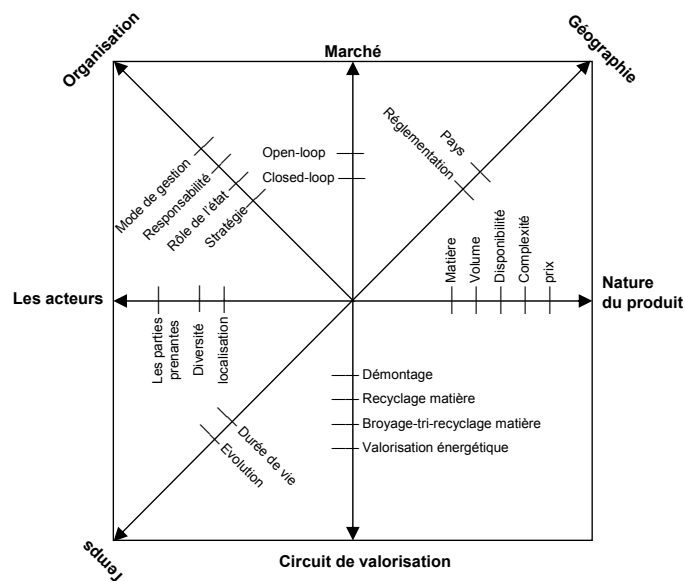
Organisation

Marché

Géographie

Open-loop

Closed-loop

Pays

Réglementation

Mode de gestion

Responsabilité

Rôle de l'état

Stratégie

Matière

Volume

Disponibilité

Complexité

prix

Les acteurs

Nature du produit

Les parties prenantes

Diversité

localisation

Démontage

Recyclage matière

Broyage-tri-recyclage matière

Valorisation énergétique

Durée de vie

Evolution

Temps

Circuit de valorisation